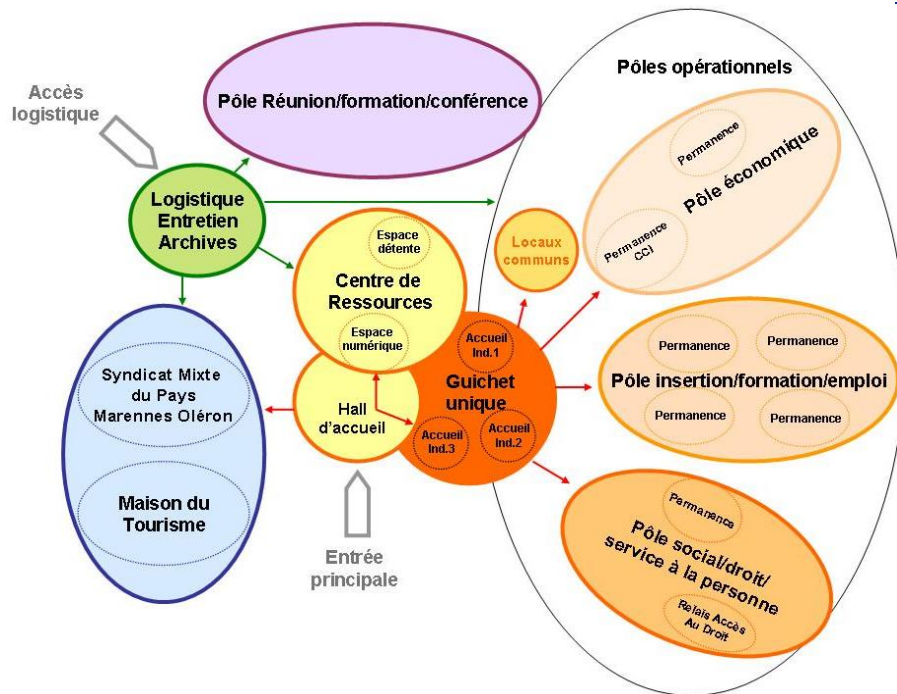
Accès logistique

Pôle Réunion/formation/conférence

Pôles opérationnels

Logistique Entretien Archives

Permanence

Pôle économique

Permanence CCI

Espace détente

Centre de Ressources

Espace numérique

Locaux communs

Accueil Ind.1

Guichet unique

Accueil Ind.3

Accueil Ind.2

Hall d'accueil

Permanence

Permanence

Pôle insertion/formation/emploi

Permanence

Permanence

Syndicat Mixte du Pays Marennes Oléron

Maison du Tourisme

Entrée principale

Permanence

Pôle social/droit/ service à la personne

Relais Accès Au Droit